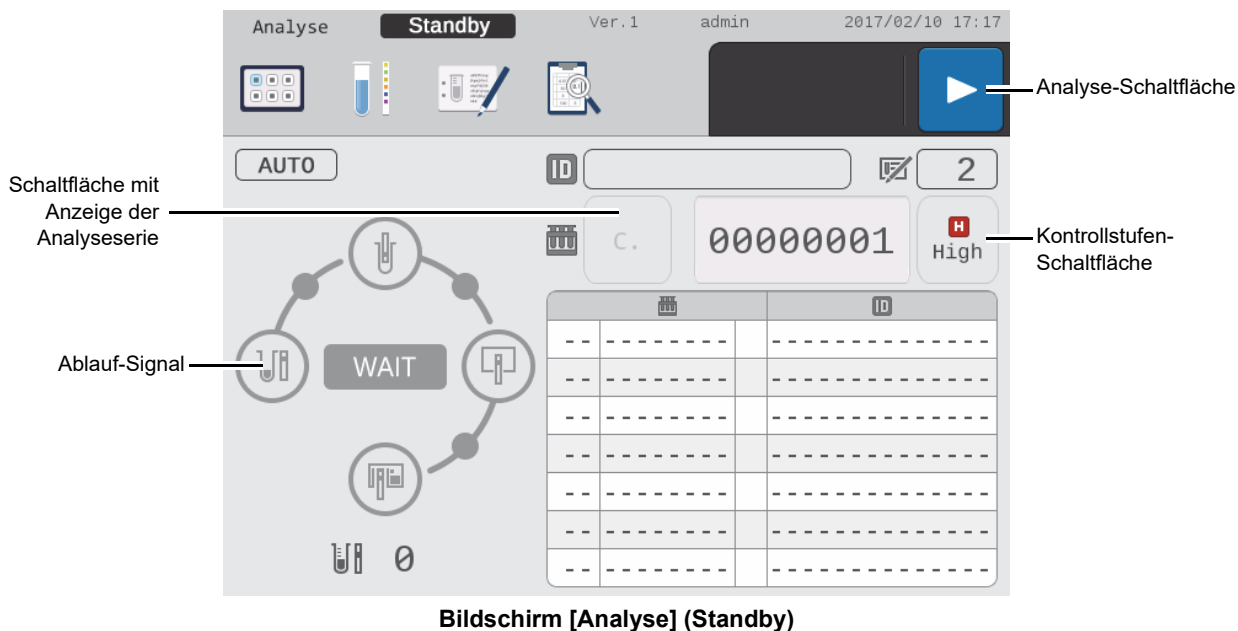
Analyse Standby Ver.1 admin 2017/02/10 17:17

Analyse-Schaltfläche

AUTO

2

Schaltfläche mit Anzeige der Analyseserie

C.

00000001

H
High

Kontrollstufen-Schaltfläche

Ablauf-Signal

WAIT

| -- | -------- | | ------------- |
|---|---|---|---|
| -- | -------- | | ------------- |
| -- | -------- | | ------------- |
| -- | -------- | | ------------- |
| -- | -------- | | ------------- |
| -- | -------- | | ------------- |
| -- | -------- | | ------------- |

0

Bildschirm [Analyse] (Standby)